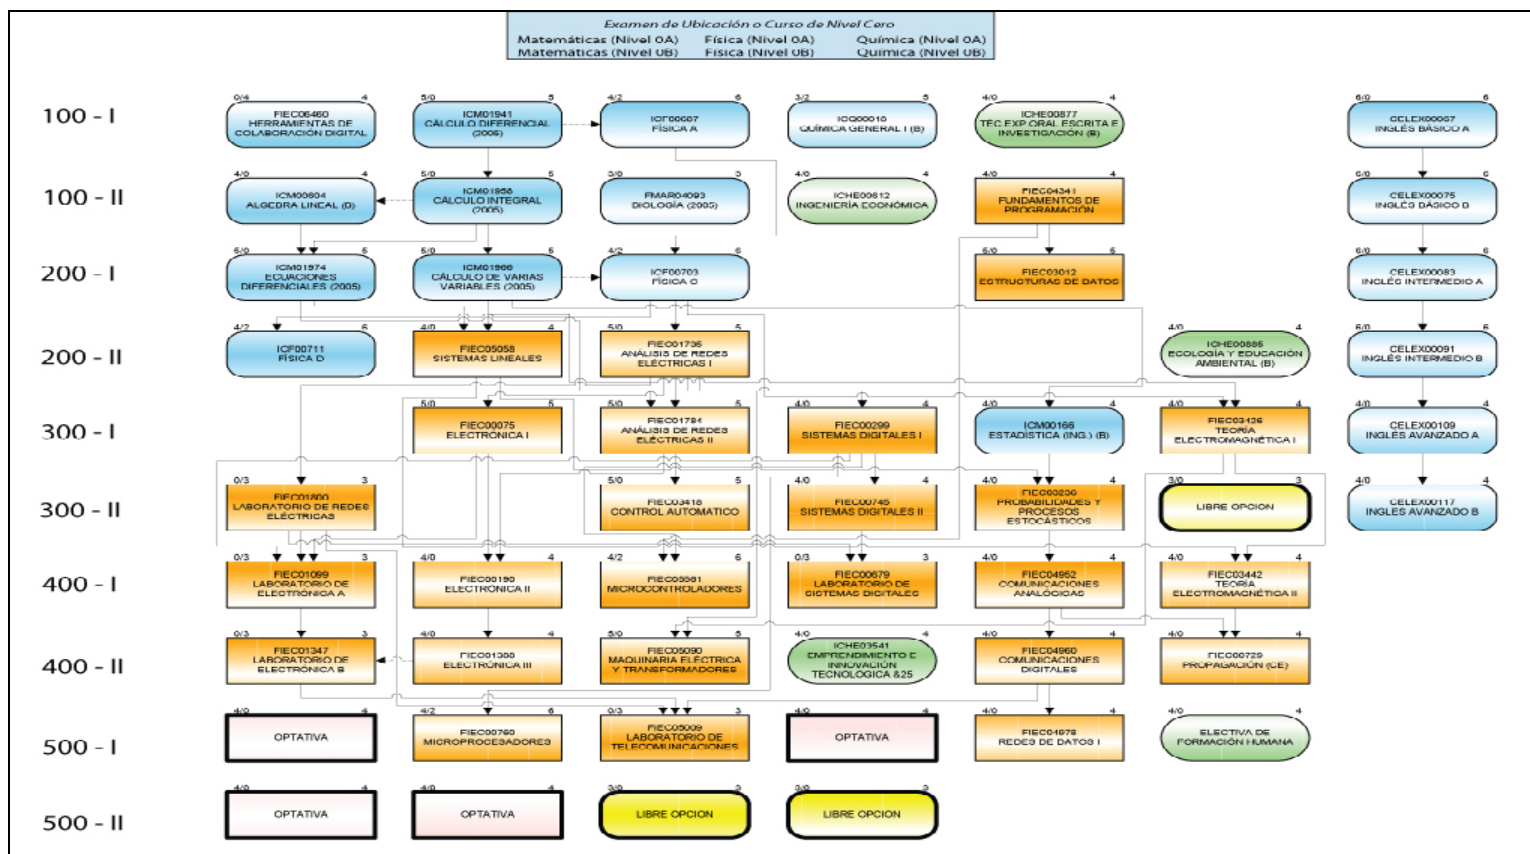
Examen de Ubicación o Curso de Nivel Cero
Matemáticas (Nivel 0A) Física (Nivel 0A) Química (Nivel 0A)
Matemáticas (Nivel 0B) Física (Nivel 0B) Química (Nivel 0B)

100 - I

0/4 4
FIEC06460
HERRAMIENTAS DE COLABORACIÓN DIGITAL

5/0 5
ICM01941
CÁLCULO DIFERENCIAL (2005)

4/2 6
ICF00687
FÍSICA A

3/2 5
ICQ00018
QUÍMICA GENERAL I (B)

4/0 4
ICHE00877
TÉC. EXP. ORAL, ESCRITA E INVESTIGACIÓN (B)

6/0 6
CELEX00067
INGLÉS BÁSICO A

100 - II

4/0 4
ICM00604
ÁLGEBRA LINEAL (D)

5/0 5
ICM01958
CÁLCULO INTEGRAL (2005)

3/0 3
FMAR04093
BIOLOGÍA (2005)

4/0 4
ICHE00612
INGENIERÍA ECONÓMICA

4/0 4
FIEC04341
FUNDAMENTOS DE PROGRAMACIÓN

6/0 6
CELEX00075
INGLÉS BÁSICO B

200 - I

5/0 5
ICM01974
ECUACIONES DIFERENCIALES (2005)

5/0 5
ICM01966
CÁLCULO DE VARIAS VARIABLES (2005)

4/2 6
ICF00703
FÍSICA C

5/0 5
FIEC03012
ESTRUCTURAS DE DATOS

6/0 6
CELEX00083
INGLÉS INTERMEDIO A

200 - II

4/2 6
ICF00711
FÍSICA D

4/0 4
FIEC05058
SISTEMAS LINEALES

5/0 5
FIEC01735
ANÁLISIS DE REDES ELÉCTRICAS I

4/0 4
ICHE00885
ECOLOGÍA Y EDUCACIÓN AMBIENTAL (B)

6/0 6
CELEX00091
INGLÉS INTERMEDIO B

300 - I

5/0 5
FIEC00075
ELECTRÓNICA I

5/0 5
FIEC01784
ANÁLISIS DE REDES ELÉCTRICAS II

4/0 4
FIEC00299
SISTEMAS DIGITALES I

4/0 4
ICM00166
ESTADÍSTICA (ING.) (B)

4/0 4
FIEC03426
TEORÍA ELECTROMAGNÉTICA I

4/0 4
CELEX00109
INGLÉS AVANZADO A

300 - II

0/3 3
FIEC01800
LABORATORIO DE REDES ELÉCTRICAS

5/0 5
FIEC03418
CONTROL AUTOMÁTICO

4/0 4
FIEC00745
SISTEMAS DIGITALES II

4/0 4
FIEC03236
PROBABILIDADES Y PROCESOS ESTOCÁSTICOS

3/0 3
LIBRE OPCIÓN

4/0 4
CELEX00117
INGLÉS AVANZADO B

400 - I

0/3 3
FIEC01099
LABORATORIO DE ELECTRÓNICA A

4/0 4
FIEC00190
ELECTRÓNICA II

4/2 6
FIEC05561
MICROCONTROLADORES

0/3 3
FIEC00679
LABORATORIO DE SISTEMAS DIGITALES

4/0 4
FIEC04952
COMUNICACIONES ANALÓGICAS

4/0 4
FIEC03442
TEORÍA ELECTROMAGNÉTICA II

400 - II

0/3 3
FIEC01347
LABORATORIO DE ELECTRÓNICA B

4/0 4
FIEC01300
ELECTRÓNICA III

5/0 5
FIEC05090
MAQUINARIA ELÉCTRICA Y TRANSFORMADORES

4/0 4
ICHE03541
EMPRENDIMIENTO E INNOVACIÓN TECNOLÓGICA 825

4/0 4
FIEC04960
COMUNICACIONES DIGITALES

4/0 4
FIEC00729
PROPAGACIÓN (CE)

500 - I

4/0 4
OPTATIVA

4/2 6
FIEC00760
MICROPROCESADORES

0/3 3
FIEC05009
LABORATORIO DE TELECOMUNICACIONES

4/0 4
OPTATIVA

4/0 4
FIEC04978
REDES DE DATOS I

4/0 4
ELECTIVA DE FORMACIÓN HUMANA

500 - II

4/0 4
OPTATIVA

4/0 4
OPTATIVA

3/0 3
LIBRE OPCIÓN

3/0 3
LIBRE OPCIÓN